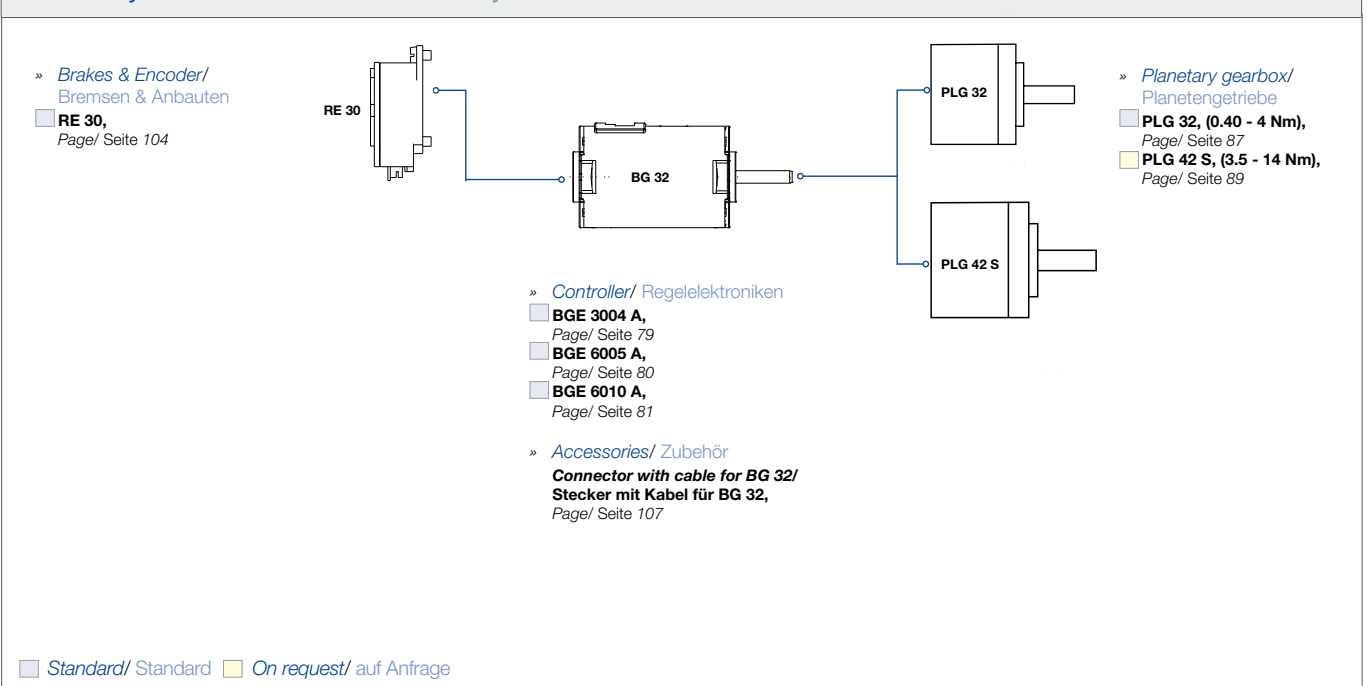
» Brakes & Encoder/ Bremsen & Anbauten
RE 30,
Page/ Seite 104

RE 30

BG 32

PLG 32

PLG 42 S

» Planetary gearbox/ Planetengetriebe
PLG 32, (0.40 - 4 Nm),
Page/ Seite 87
PLG 42 S, (3.5 - 14 Nm),
Page/ Seite 89

» Controller/ Regelelektroniken
BGE 3004 A,
Page/ Seite 79
BGE 6005 A,
Page/ Seite 80
BGE 6010 A,
Page/ Seite 81

» Accessories/ Zubehör
Connector with cable for BG 32/
Stecker mit Kabel für BG 32,
Page/ Seite 107

Standard/ Standard On request/ auf Anfrage